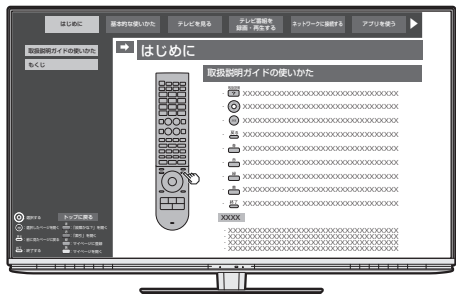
はじめに　基本的な使いかた　テレビを見る　テレビ番組を録画・再生する　ネットワークに接続する　アプリを使う

取扱説明ガイドの使いかた
もくじ

はじめに

取扱説明ガイドの使いかた

· XXXXXXXXXXXXXXXXXXXXXXXXXXXXXXXXX
· XXXXXXXXXXXXXXXXXXXXXXXXXXXXXXXXX
· XXXXXXXXXXXXXXXXXXXXXXXXXXXXXXXXX
· XXXXXXXXXXXXXXXXXXXXXXXXXXXXXXXXX
· XXXXXXXXXXXXXXXXXXXXXXXXXXXXXXXXX
· XXXXXXXXXXXXXXXXXXXXXXXXXXXXXXXXX
· XXXXXXXXXXXXXXXXXXXXXXXXXXXXXXXXX
· XXXXXXXXXXXXXXXXXXXXXXXXXXXXXXXXX
· XXXXXXXXXXXXXXXXXXXXXXXXXXXXXXXXX

XXXX

· XXXXXXXXXXXXXXXXXXXXXXXXXXXXXXXXX
XXXXXXXXXXXXXXXXXXXXXXXXXXXXXXXXX
XXXXXXXXXXXXXXXXXXXXXXXXXXXXXXXXX

トップに戻る
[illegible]